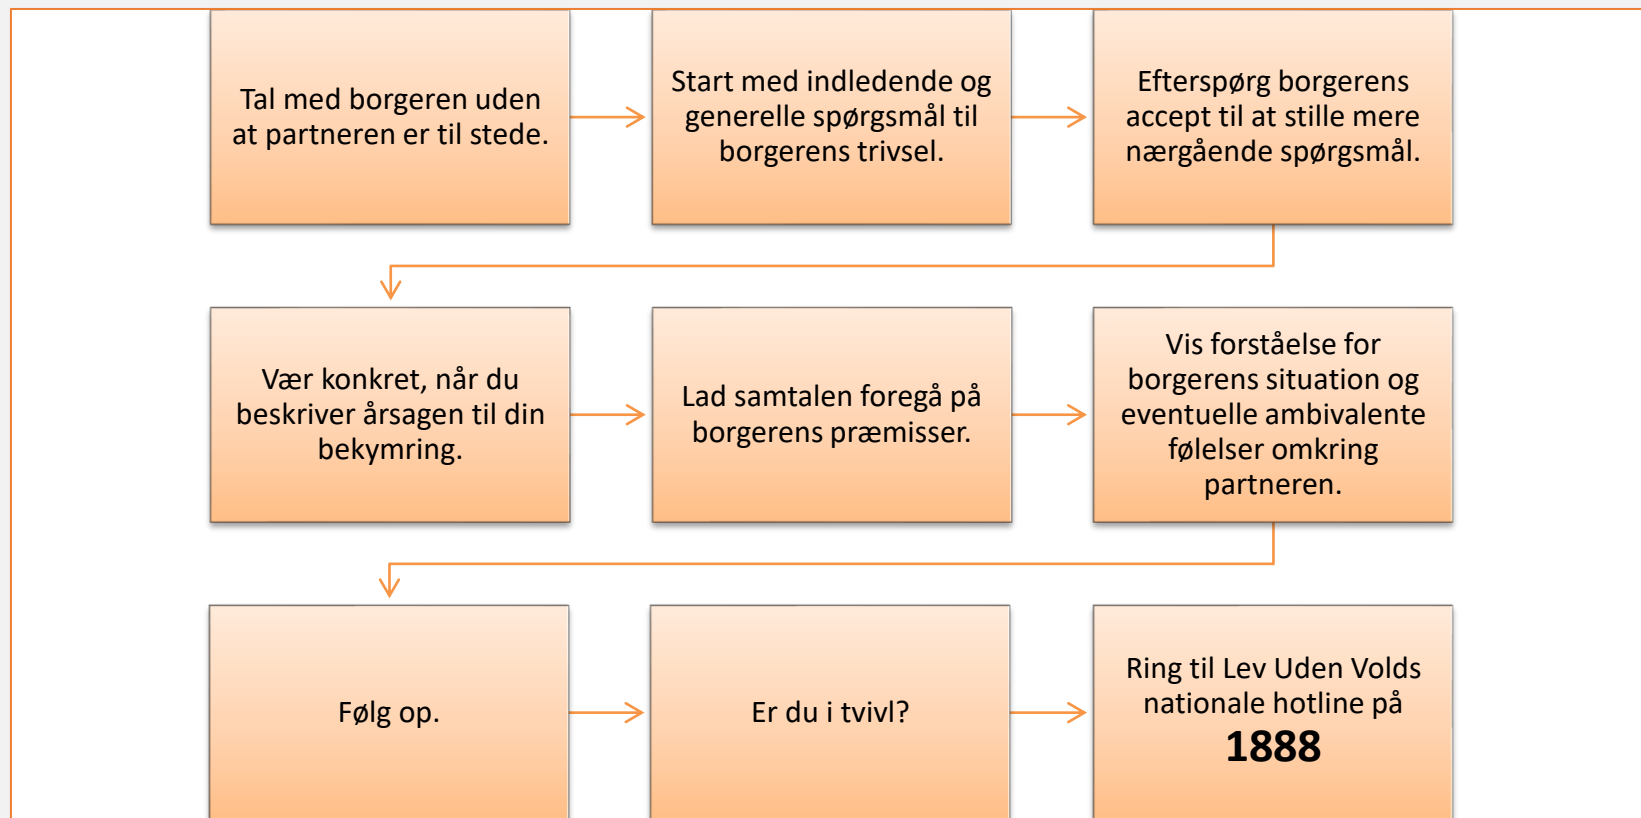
Tal med borgeren uden at partneren er til stede.

Start med indledende og generelle spørgsmål til borgerens trivsel.

Efterspørg borgerens accept til at stille mere nærgående spørgsmål.

Vær konkret, når du beskriver årsagen til din bekymring.

Lad samtalen foregå på borgerens præmisser.

Vis forståelse for borgerens situation og eventuelle ambivalente følelser omkring partneren.

Følg op.

Er du i tvivl?

Ring til Lev Uden Volds nationale hotline på

**1888**